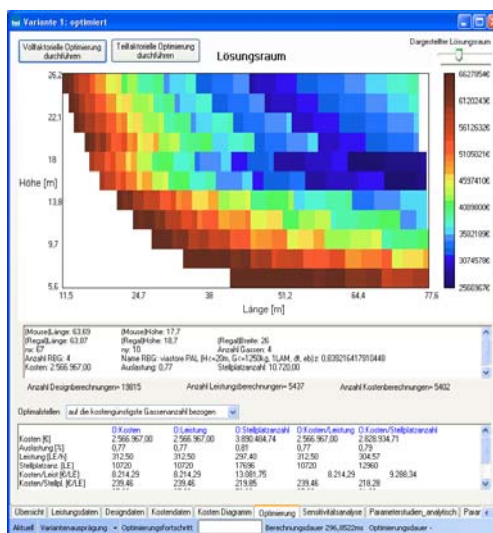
Variante 1: optimiert

Vollfaktorielle Optimierung durchführen

Teilfaktorielle Optimierung durchführen

Lösungsraum

Dargestellter Lösungsraum

26,2
22,1
18
Höhe [m]
13,8
9,7
5,6
11,5
24,7
38
51,2
64,4
77,6
Länge [m]

6627054€
6120243€
5612632€
5105021€
4597410€
4089800€
3582189€
3074578€
2566967€

[Mouse]Länge: 63,69 [Mouse]Höhe: 17,7
[Regal]Länge: 63,87 [Regal]Höhe: 18,7 [Regal]Breite: 26
nx: 67 ny: 10 Anzahl Gassen: 4
Anzahl RBG: 4 Name RBG: viastore PAL (H<=20m, G<=1250kg, 1LAM, dt, eb)z: 0,839216417910448
Kosten: 2.566.967,00 € Auslastung: 0,77 Stellplatzanzahl: 10.720,00

Anzahl Designberechnungen= 13815 Anzahl Leistungsberechnungen= 5437 Anzahl Kostenberechnungen= 5402

Optimalstellen auf die kostengünstigste Gassenanzahl bezogen

| | O:Kosten | O:Leistung | O:Stellplatzanzahl | O:Kosten/Leistung | O:Kosten/Stellplatzanzahl |
|---|---|---|---|---|---|
| Kosten [€] | 2.566.967,00 | 2.566.967,00 | 3.890.484,74 | 2.566.967,00 | 2.828.934,71 |
| Auslastung [%] | 0,77 | 0,77 | 0,81 | 0,77 | 0,79 |
| Leistung [LE/h] | 312,50 | 312,50 | 297,40 | 312,50 | 304,57 |
| Stellplatzanz. [LE] | 10720 | 10720 | 17696 | 10720 | 12960 |
| Kosten/Leist[€/LE] | 8.214,29 | 8.214,29 | 13.081,75 | 8.214,29 | 9.288,34 |
| Kosten/Stellpl. [€/LE] | 239,46 | 239,46 | 219,85 | 239,46 | 218,28 |

Übersicht | Leistungsdaten | Designdaten | Kostendaten | Kosten Diagramm | Optimierung | Sensitivitätsanalyse | Parameterstudien_analytisch | Parar

Aktuell: Variantenausprägung • Optimierungsfortschritt Berechnungsdauer 296,8522ms Optimierungsdauer -